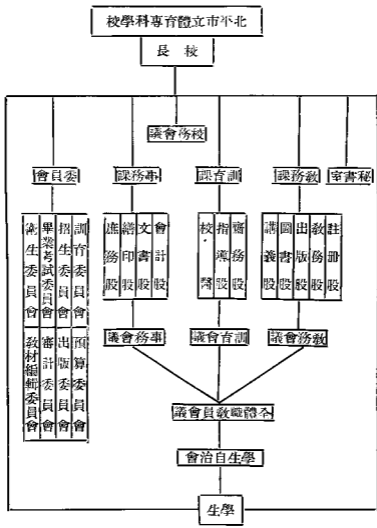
北平市立體育專科學校

校長

校務會議

委員會

事務課

訓育課

教務課

秘書室

調查委員會

招生委員會

畢業考試委員會

衛生委員會

預算委員會

出版委員會

審計委員會

教材編輯委員會

會計股

文書股

繕印股

庶務股

齊務股

指導股

校醫

註冊股

教務股

出版股

圖書股

講義股

事務會議

訓育會議

教務會議

全體教職員會議

學生自治會

學生